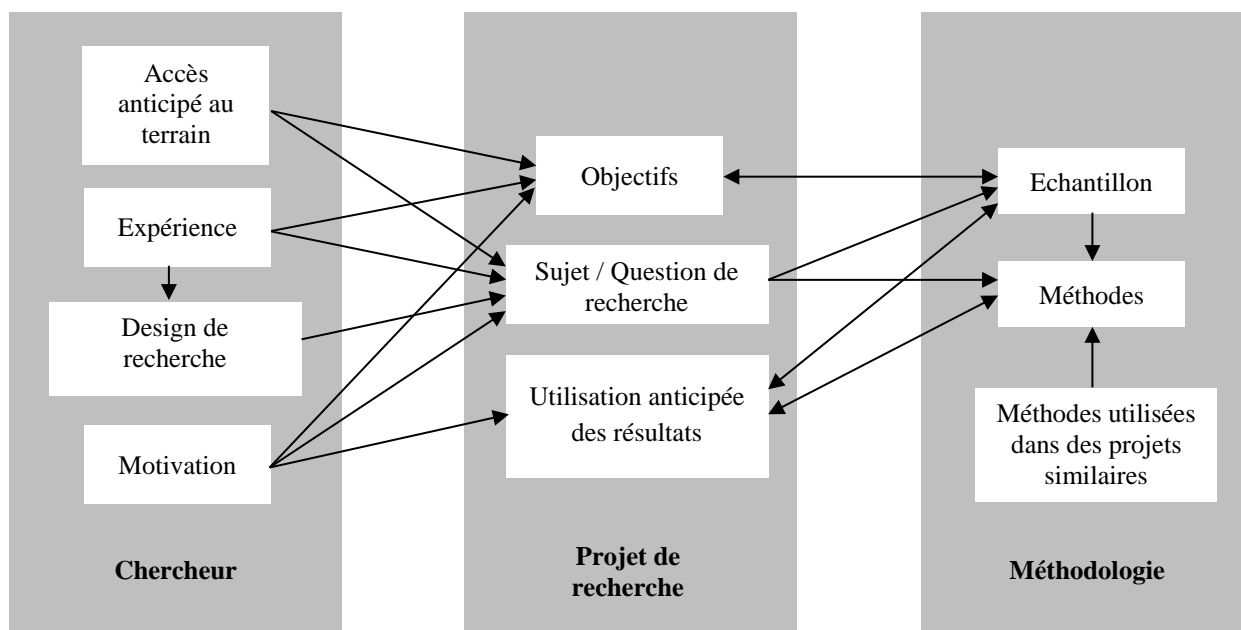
Accès anticipé au terrain

Expérience

Design de recherche

Motivation

Chercheur

Objectifs

Sujet / Question de recherche

Utilisation anticipée des résultats

Projet de recherche

Echantillon

Méthodes

Méthodes utilisées dans des projets similaires

Méthodologie